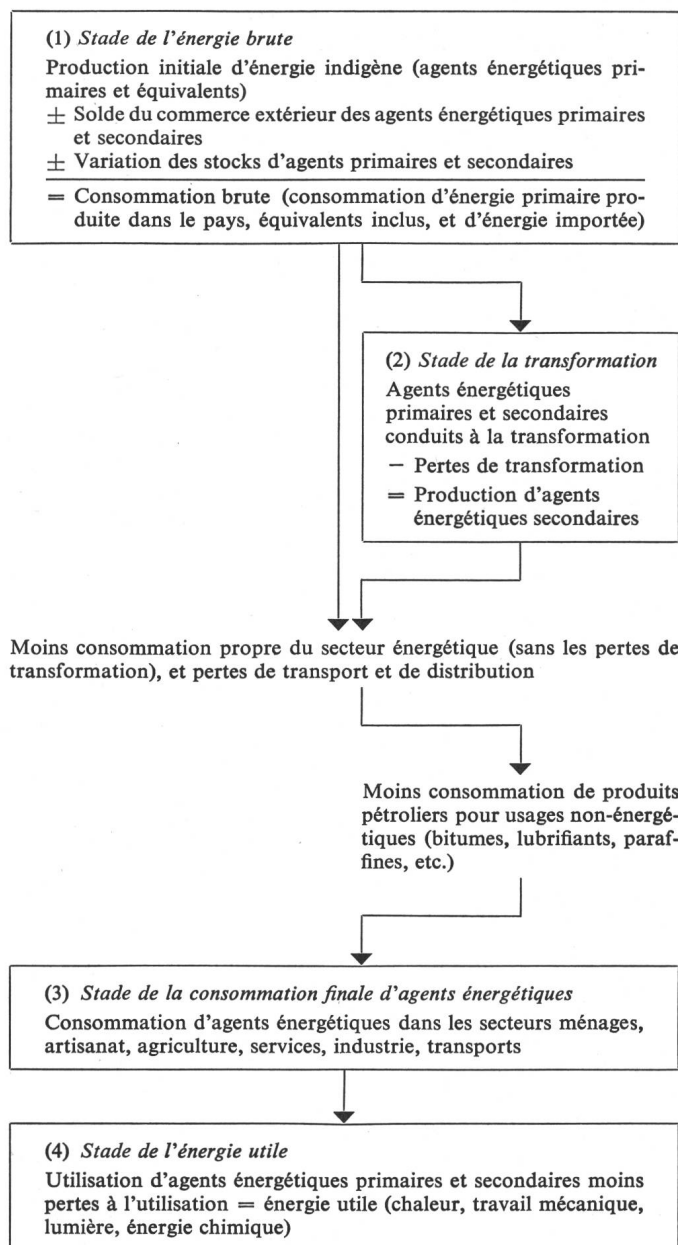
(1) *Stade de l'énergie brute*

Production initiale d'énergie indigène (agents énergétiques primaires et équivalents)

$\pm$ Solde du commerce extérieur des agents énergétiques primaires et secondaires

$\pm$ Variation des stocks d'agents primaires et secondaires

= Consommation brute (consommation d'énergie primaire produite dans le pays, équivalents inclus, et d'énergie importée)

(2) *Stade de la transformation*

Agents énergétiques primaires et secondaires conduits à la transformation

− Pertes de transformation

= Production d'agents énergétiques secondaires

Moins consommation propre du secteur énergétique (sans les pertes de transformation), et pertes de transport et de distribution

Moins consommation de produits pétroliers pour usages non-énergétiques (bitumes, lubrifiants, paraffines, etc.)

(3) *Stade de la consommation finale d'agents énergétiques*

Consommation d'agents énergétiques dans les secteurs ménages, artisanat, agriculture, services, industrie, transports

(4) *Stade de l'énergie utile*

Utilisation d'agents énergétiques primaires et secondaires moins pertes à l'utilisation = énergie utile (chaleur, travail mécanique, lumière, énergie chimique)